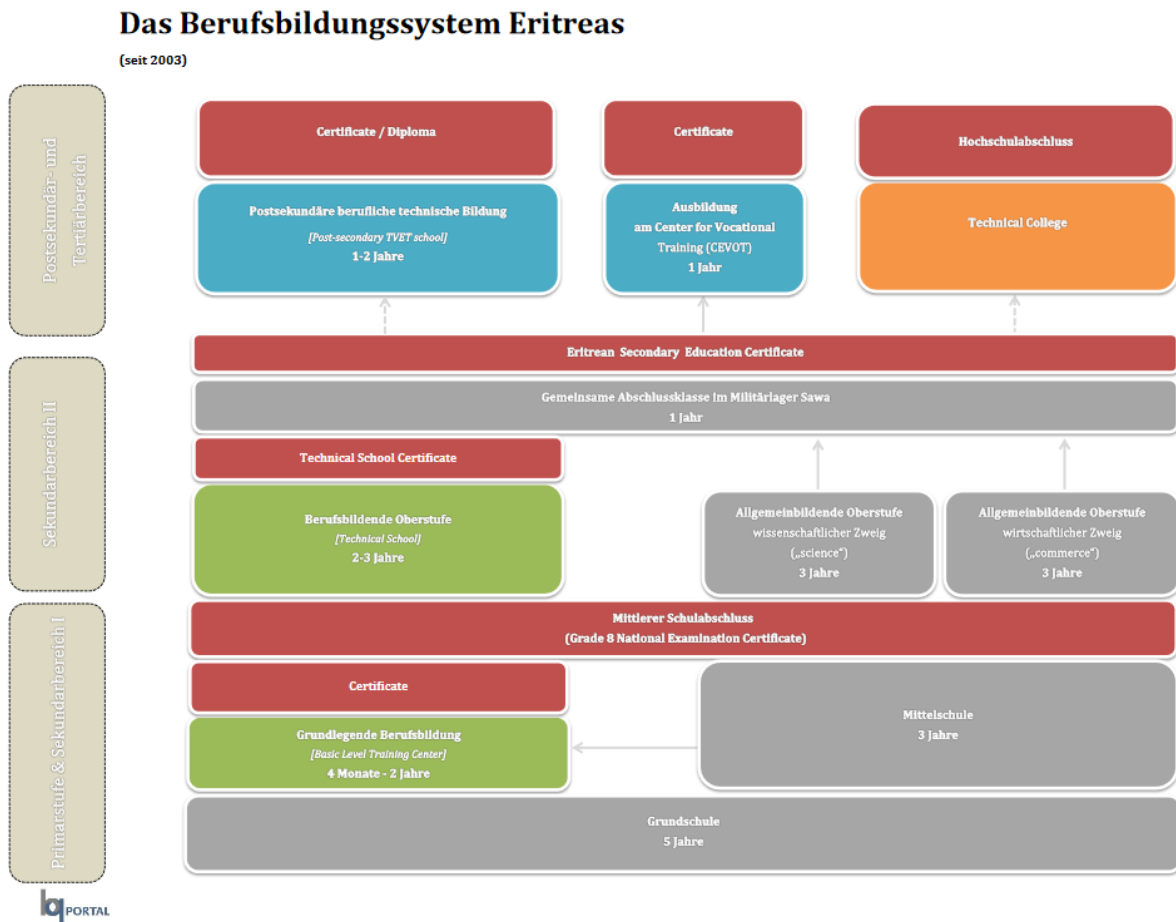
Das Berufsbildungssystem Eritreas

(seit 2003)

Postsekundär- und Tertiärbereich

Certificate / Diploma

Postsekundäre berufliche technische Bildung
[Post-secondary TVET school]
1-2 Jahre

Certificate

Ausbildung am Center for Vocational Training (CEVOT)
1 Jahr

Hochschulabschluss

Technical College

Sekundarbereich II

Eritrean Secondary Education Certificate

Gemeinsame Abschlussklasse im Militärlager Sawa
1 Jahr

Technical School Certificate

Berufsbildende Oberstufe
[Technical School]
2-3 Jahre

Allgemeinbildende Oberstufe
wissenschaftlicher Zweig
(„science")
3 Jahre

Allgemeinbildende Oberstufe
wirtschaftlicher Zweig
(„commerce")
3 Jahre

Primarstufe & Sekundarbereich I

Mittlerer Schulabschluss
(Grade 8 National Examination Certificate)

Certificate

Grundlegende Berufsbildung
[Basic Level Training Center]
4 Monate - 2 Jahre

Mittelschule
3 Jahre

Grundschule
5 Jahre

bq PORTAL